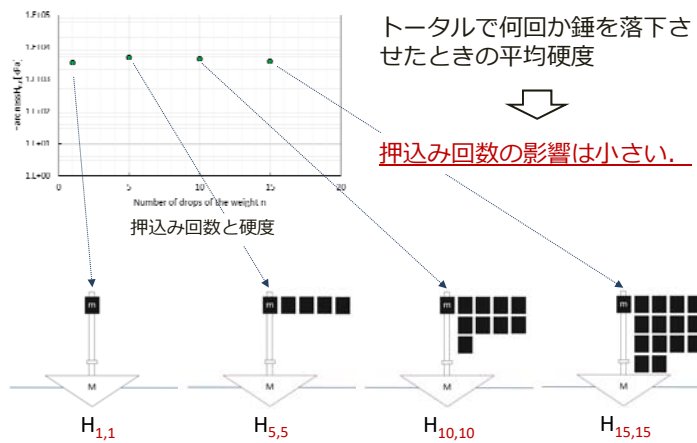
1.E+05

1.E+04

1.E+03

1.E+02

1.E+01

1.E+00

~arc mnsH [kPa]

0

5

10

15

20

Number of drops of the weight n

トータルで何回か錘を落下させたときの平均硬度

押込み回数の影響は小さい.

押込み回数と硬度

m

M

m

M

m

M

m

M

$H_{1,1}$

$H_{5,5}$

$H_{10,10}$

$H_{15,15}$